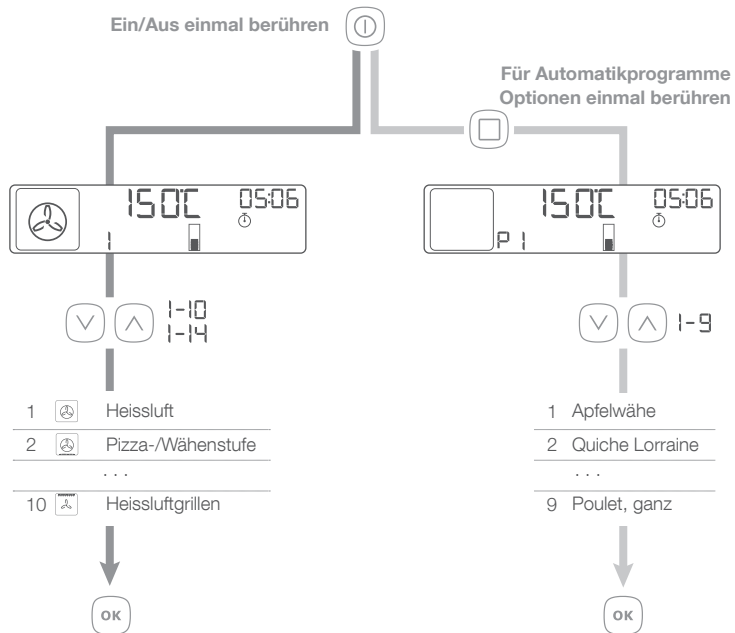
Ein/Aus einmal berühren

Für Automatikprogramme Optionen einmal berühren

150°C 05:06
1

150°C 05:06
P 1

1-10
1-14

1-9

1 Heissluft
2 Pizza-/Wähenstufe
...
10 Heissluftgrillen

1 Apfelwähe
2 Quiche Lorraine
...
9 Poulet, ganz

OK

OK